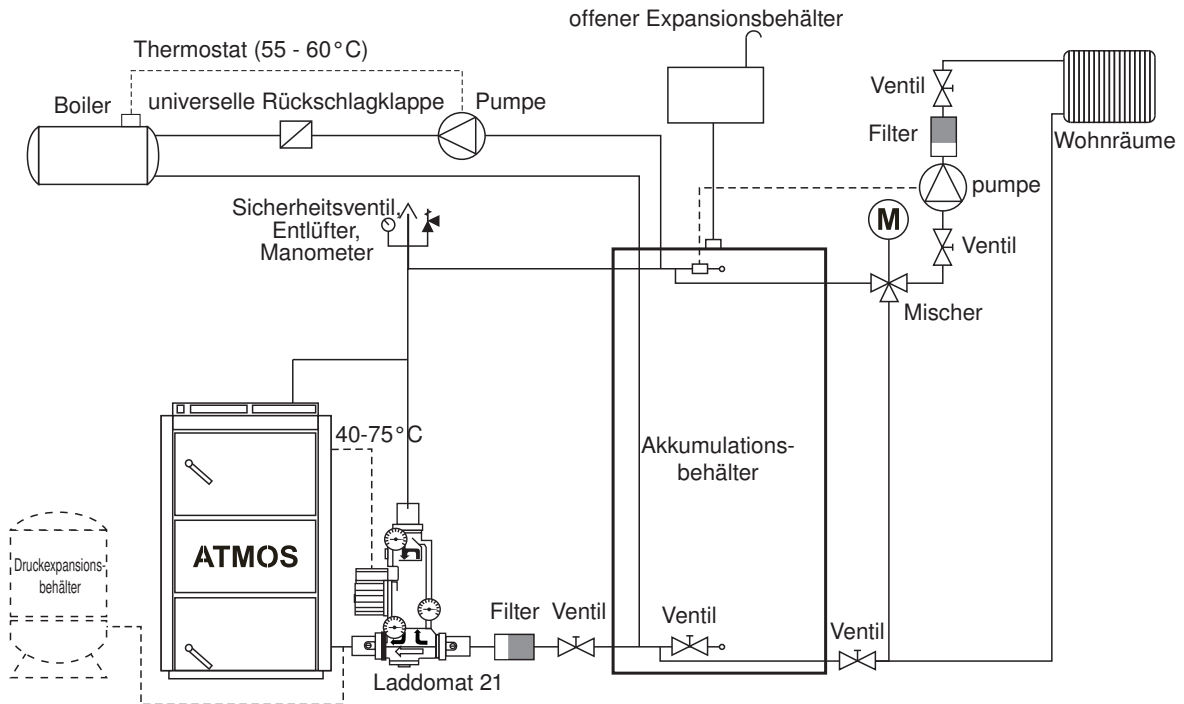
offener Expansionsbehälter

Thermostat (55 - 60°C)

Boiler

universelle Rückschlagklappe

Pumpe

Ventil

Filter

Wohnräume

pumpe

M

Ventil

Sicherheitsventil, Entlüfter, Manometer

Mischer

40-75°C

Akkumulationsbehälter

Druckexpansionsbehälter

ATMOS

Filter

Ventil

Ventil

Ventil

Laddomat 21